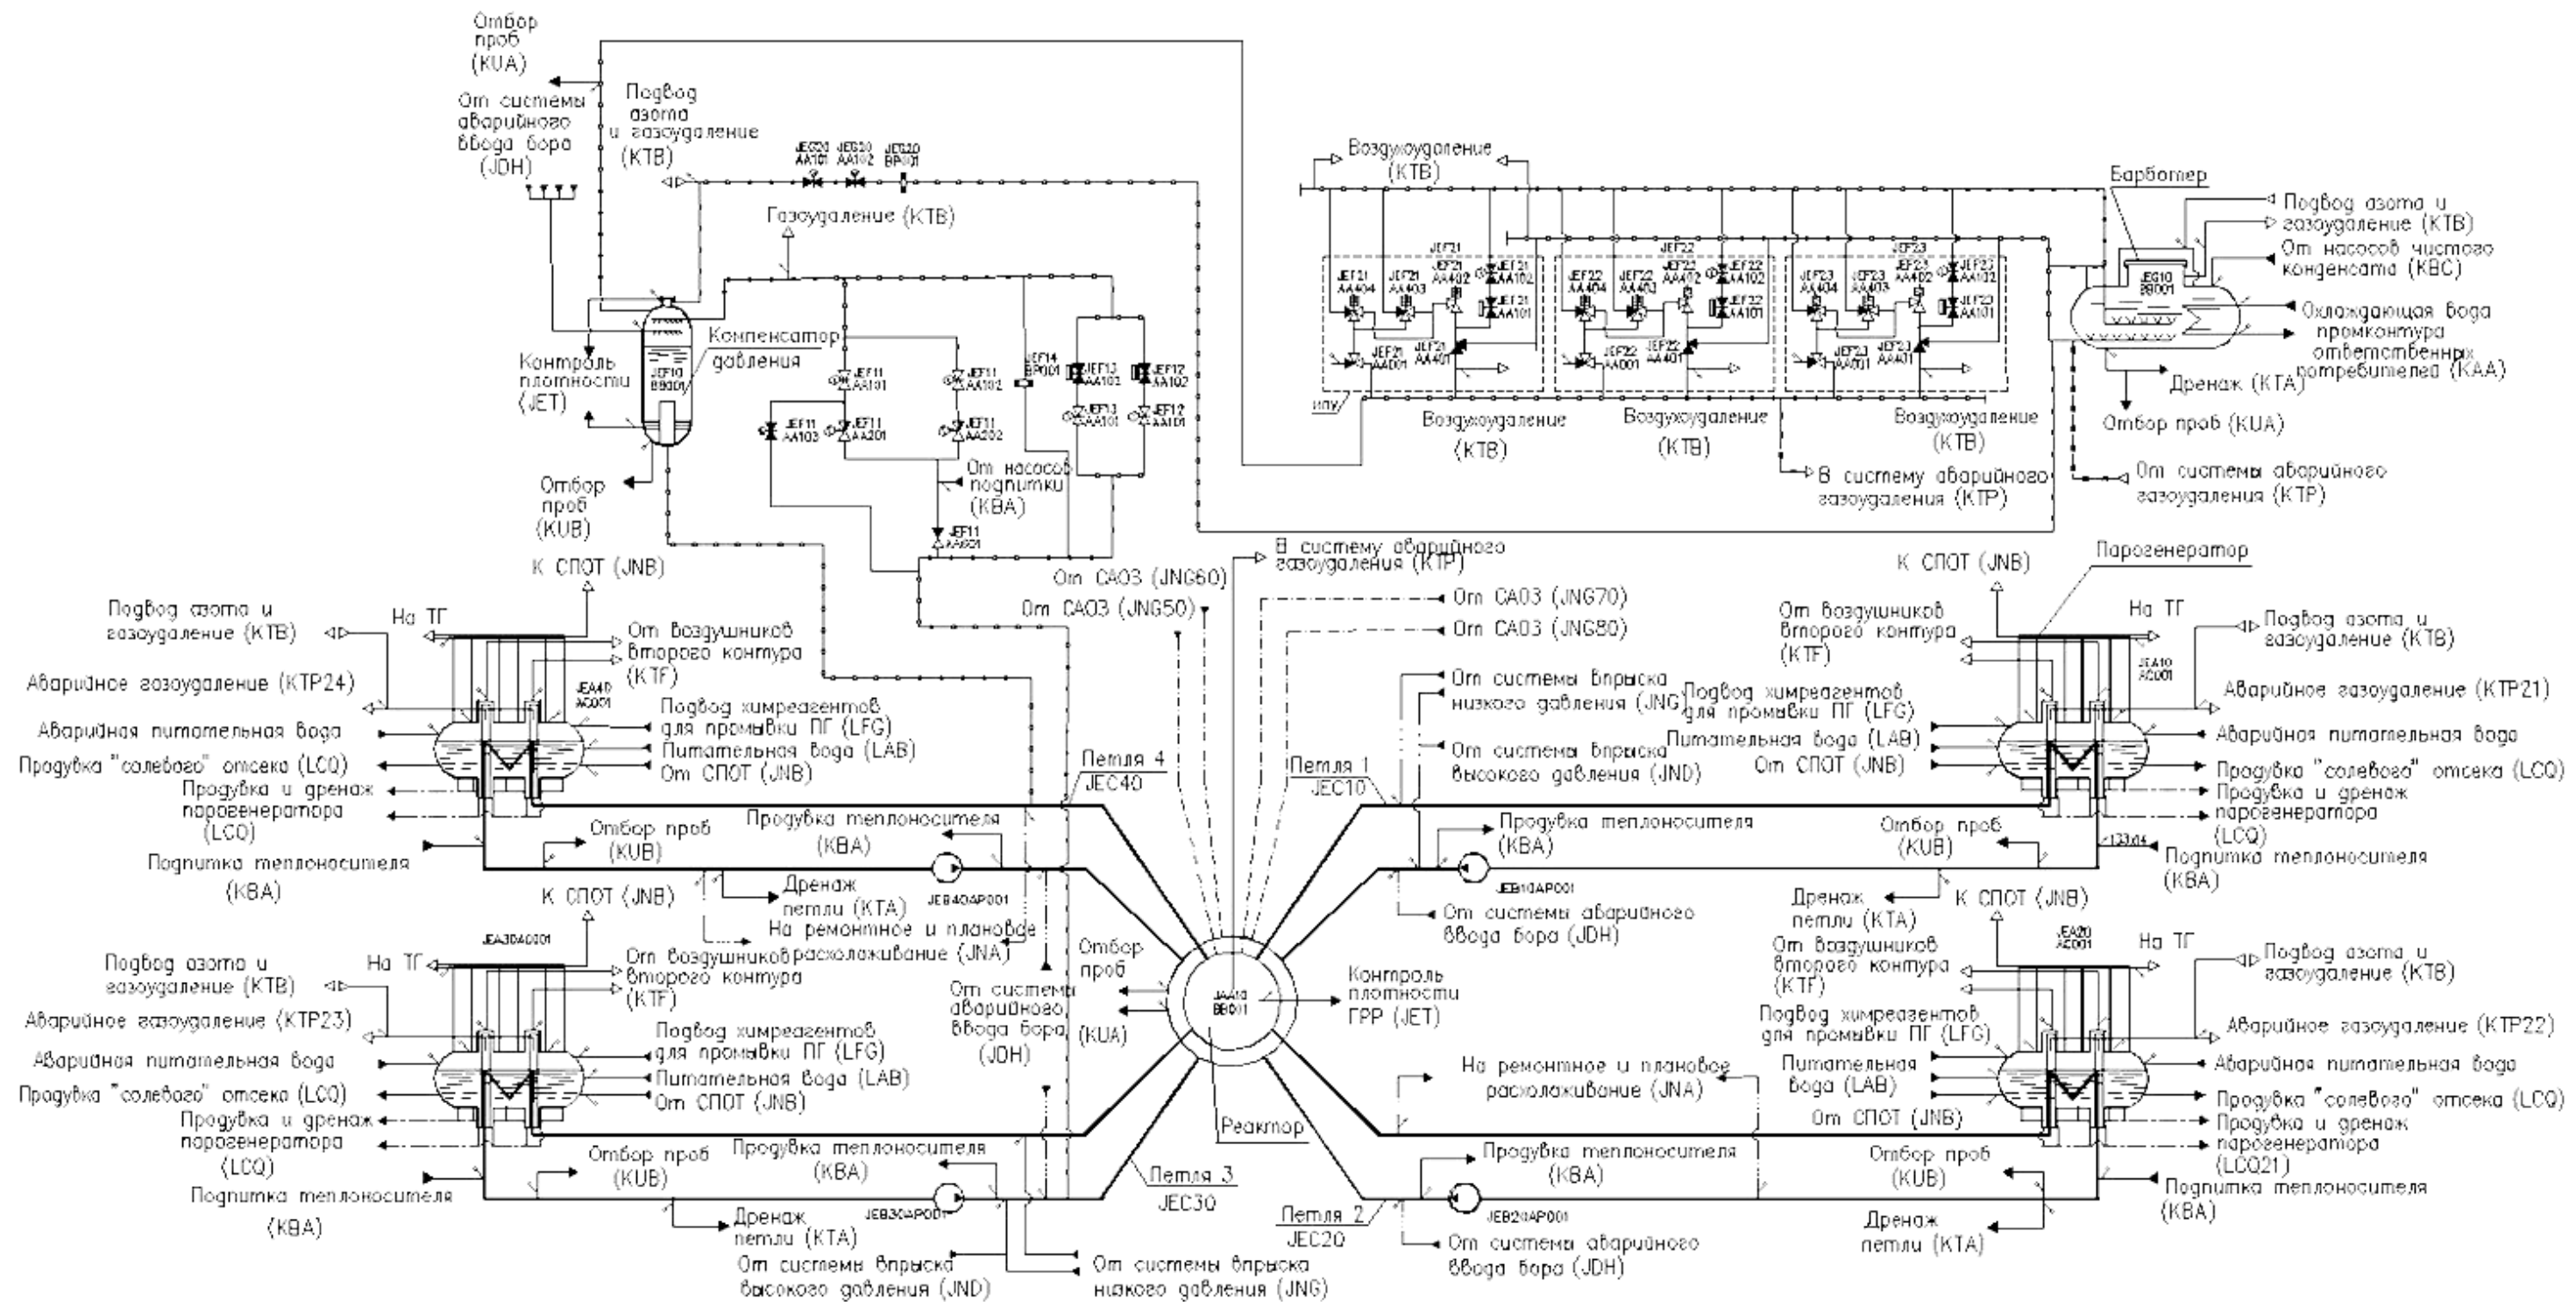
Отбор проб (KUA)

От системы аварийного ввода бора (JDH)

Подвод азота и газоудаление (KTB)

JEG20 AA101 JEG20 AA102 JEG20 BP001

Газоудаление (KTB)

Компенсатор давления

Контроль плотности (JET)

JEF10 BB001

Отбор проб (KUB)

JEF11 AA101
JEF11 AA102
JEF11 AA103
JEF11 AA201
JEF11 AA202
JEF14 BP001
JEF13 AA102
JEF13 AA101
JEF12 AA102
JEF12 AA101

От насосов подпитки (KBA)

JEF11 AA001

Воздухоудаление (KTB)

JEF21 AA404 JEF21 AA403 JEF21 AA402 JEF21 AA102 JEF21 AA101 JEF21 AA001 JEF21 AA401
JEF22 AA404 JEF22 AA403 JEF22 AA402 JEF22 AA102 JEF22 AA101 JEF22 AA001 JEF22 AA401
JEF23 AA404 JEF23 AA403 JEF23 AA402 JEF23 AA102 JEF23 AA101 JEF23 AA001 JEF23 AA401

ИПУ

Воздухоудаление (KTB)
Воздухоудаление (KTB)
Воздухоудаление (KTB)

В систему аварийного газоудаления (KTP)

Барботер

JEG10 BB001

Подвод азота и газоудаление (KTB)
От насосов чистого конденсата (KBC)
Охлаждающая вода промконтура ответственных потребителей (KAA)
Дренаж (KTA)
Отбор проб (KUA)
От системы аварийного газоудаления (KTP)

В систему аварийного газоудаления (KTP)

От САОЗ (JNG60)
От САОЗ (JNG50)
От САОЗ (JNG70)
От САОЗ (JNG80)

К СПОТ (JNB)
Подвод азота и газоудаление (KTB)
На ТГ
От воздушников второго контура (KTF)
Аварийное газоудаление (KTP24)
JEA40 AC001
Аварийная питательная вода
Подвод химреагентов для промывки ПГ (LFG)
Питательная вода (LAB)
Продувка "солевого" отсека (LCQ)
От СПОТ (JNB)
Продувка и дренаж парогенератора (LCQ)
Петля 4 JEC40
Отбор проб (KUB)
Продувка теплоносителя (KBA)
Подпитка теплоносителя (KBA)
JEB40AP001
Дренаж петли (KTA)
На ремонтное и плановое расхолаживание (JNA)

К СПОТ (JNB)
JEA30AC001
Подвод азота и газоудаление (KTB)
На ТГ
От воздушников второго контура (KTF)
Аварийное газоудаление (KTP23)
Подвод химреагентов для промывки ПГ (LFG)
Аварийная питательная вода
Питательная вода (LAB)
Продувка "солевого" отсека (LCQ)
От СПОТ (JNB)
Продувка и дренаж парогенератора (LCQ)
От системы аварийного ввода бора (JDH)
Отбор проб (KUA)
Отбор проб (KUB)
Продувка теплоносителя (KBA)
Подпитка теплоносителя (KBA)
JEB30AP001
Дренаж петли (KTA)
Петля 3 JEC30
От системы впрыска высокого давления (JND)
От системы впрыска низкого давления (JNG)

JAA10 BB001
Реактор
Контроль плотности ГРР (JET)

Петля 1 JEC10
От системы впрыска низкого давления (JNG)
От системы впрыска высокого давления (JND)
Продувка теплоносителя (KBA)
JEB10AP001
От системы аварийного ввода бора (JDH)

Парогенератор
К СПОТ (JNB)
От воздушников второго контура (KTF)
На ТГ
Подвод азота и газоудаление (KTB)
JEA10 AC001
Аварийное газоудаление (KTP21)
Подвод химреагентов для промывки ПГ (LFG)
Аварийная питательная вода
Питательная вода (LAB)
От СПОТ (JNB)
Продувка "солевого" отсека (LCQ)
Продувка и дренаж парогенератора (LCQ)
Отбор проб (KUB)
Подпитка теплоносителя (KBA)

Дренаж петли (KTA)
К СПОТ (JNB)
JEA20 AC001
На ТГ
От воздушников второго контура (KTF)
Подвод азота и газоудаление (KTB)
Подвод химреагентов для промывки ПГ (LFG)
Аварийное газоудаление (KTP22)
Питательная вода (LAB)
Аварийная питательная вода
На ремонтное и плановое расхолаживание (JNA)
От СПОТ (JNB)
Продувка "солевого" отсека (LCQ)
Продувка и дренаж парогенератора (LCQ21)
Продувка теплоносителя (KBA)
Отбор проб (KUB)
Подпитка теплоносителя (KBA)
Петля 2 JEC20
JEB20AP001
От системы аварийного ввода бора (JDH)
Дренаж петли (KTA)